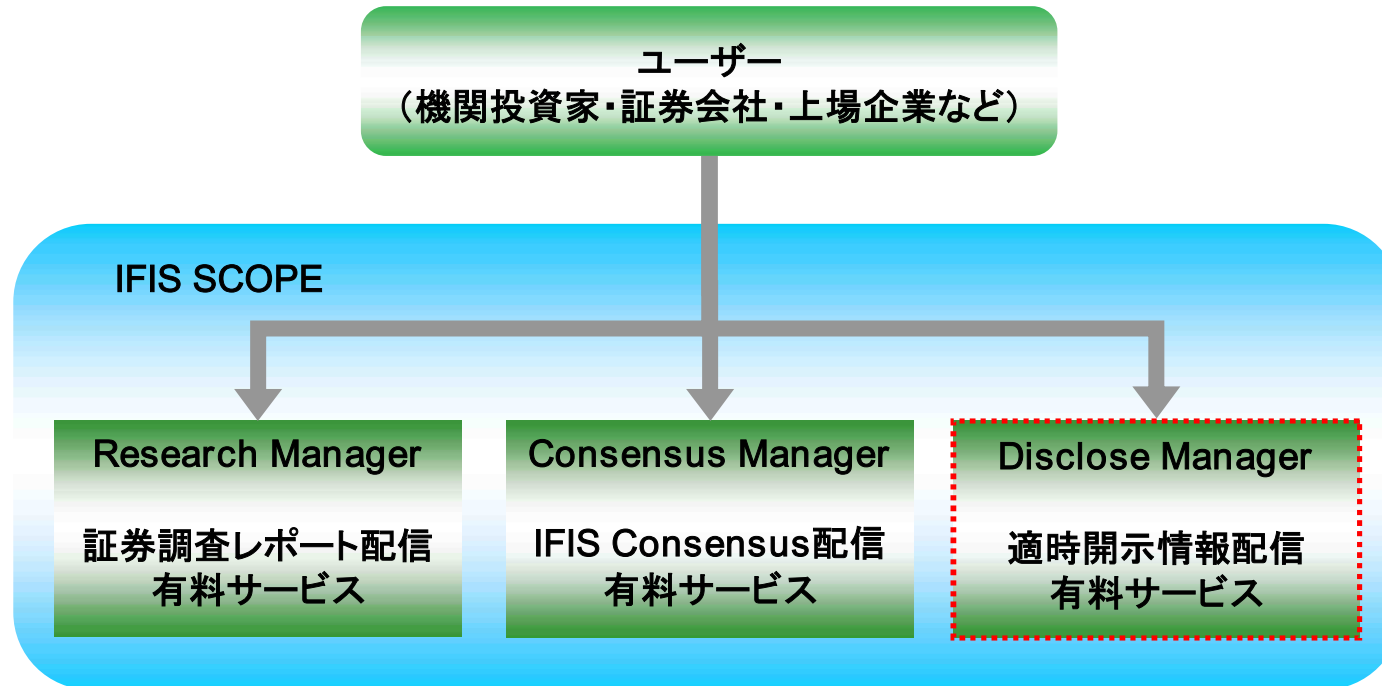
ユーザー
（機関投資家・証券会社・上場企業など）

IFIS SCOPE

Research Manager

証券調査レポート配信
有料サービス

Consensus Manager

IFIS Consensus配信
有料サービス

Disclose Manager

適時開示情報配信
有料サービス